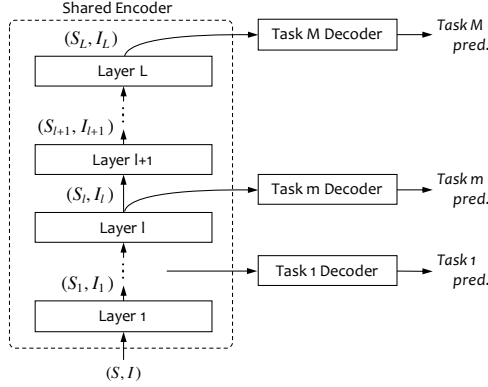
Shared Encoder

$(S_L, I_L)$

Layer L

Task M Decoder

Task M pred.

$(S_{l+1}, I_{l+1})$

Layer l+1

$(S_l, I_l)$

Task m Decoder

Task m pred.

Layer l

$(S_1, I_1)$

Task 1 Decoder

Task 1 pred.

Layer 1

$(S, I)$